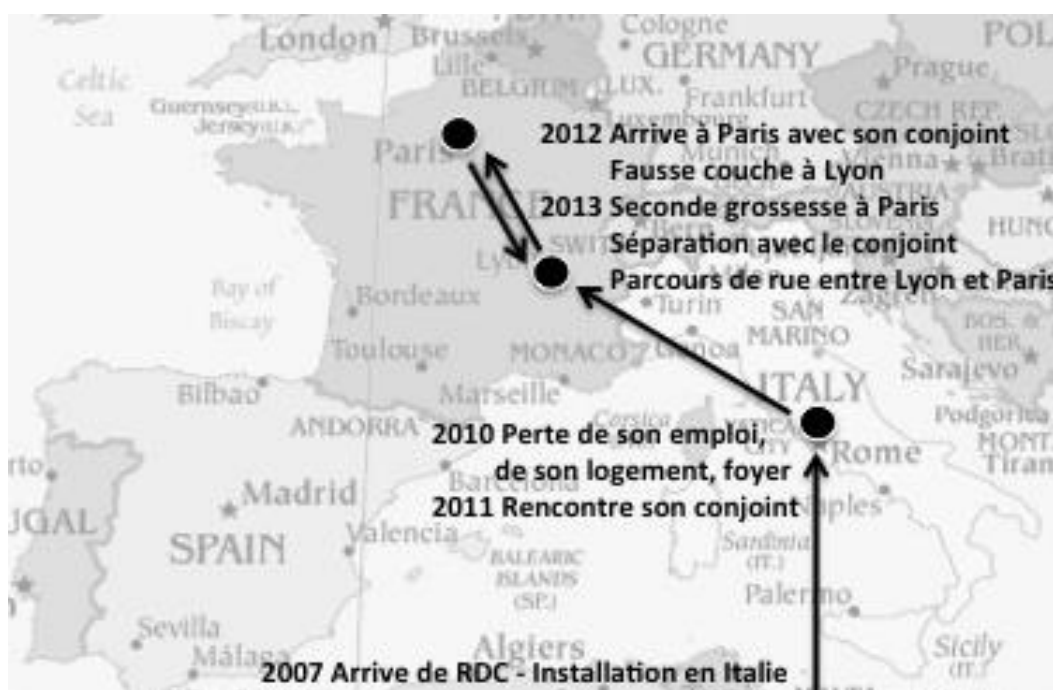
London Brussels Cologne GERMANY POL
Celtic Sea
Guernsey (U.K.) Jersey (U.K.)
Lille BELGIUM LUX. Luxembourg Frankfurt Prague CZECH REP.
2012 Arrive à Paris avec son conjoint
Fausse couche à Lyon
2013 Seconde grossesse à Paris
Séparation avec le conjoint
Parcours de rue entre Lyon et Paris
Paris
FRANCE
Munich Vienna Brati
AUSTRIA SLOVENIA HUNG
Lyon SWITZ.
Bay of Biscay
Bordeaux
Turin SAN MARINO Zagreb
BOS. HER.
Toulouse MONACO Genoa
Sarajevo
ITALY
Bilbao Marseille
ANDORRA Corsica VATICAN CITY Podgorica MONT. Tiran
2010 Perte de son emploi, de son logement, foyer
Rome
2011 Rencontre son conjoint
rto
Madrid Barcelona Naples
UGAL
SPAIN Valencia Sardinia (IT.)
BALEARIC ISLANDS (SP.)
Palermo
Sevilla Málaga Algiers Sicily (IT.)
2007 Arrive de RDC - Installation en Italie